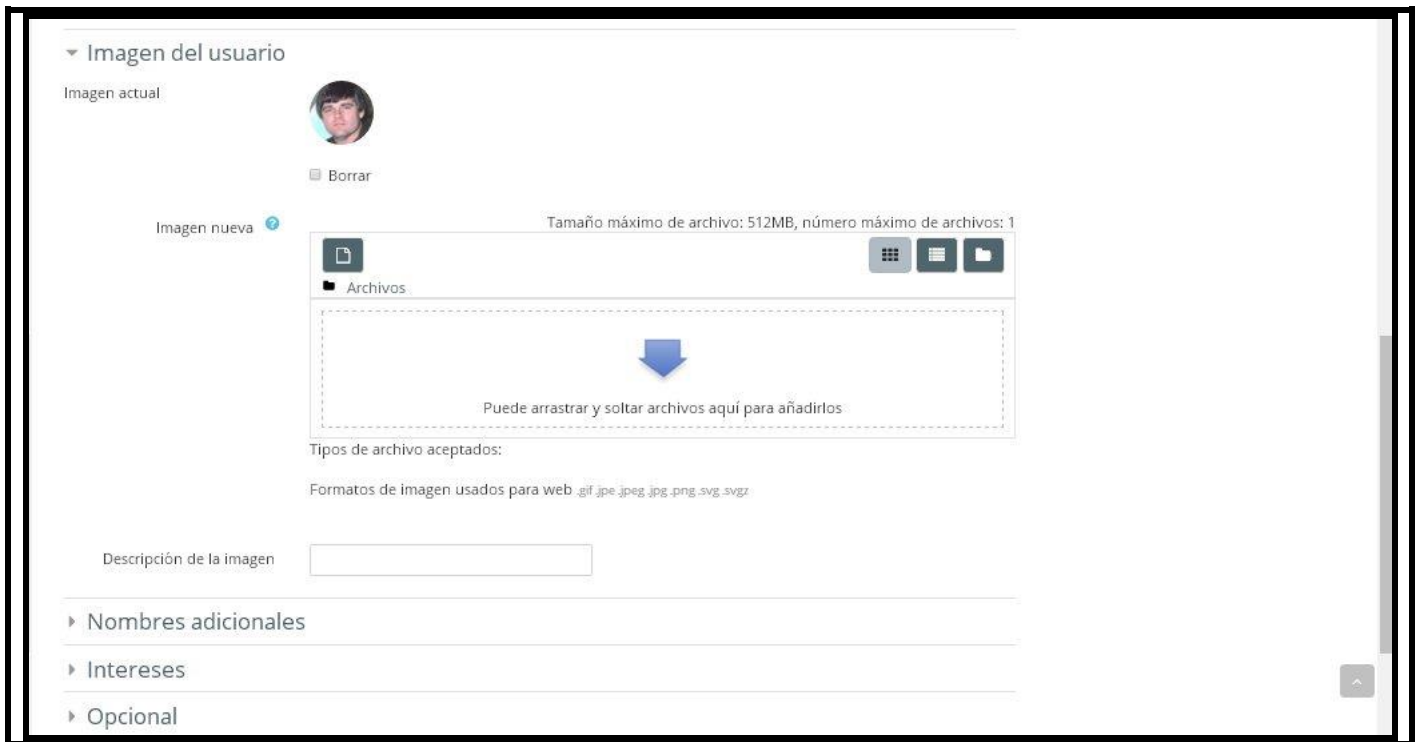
Imagen del usuario

Imagen actual

Borrar

Imagen nueva

Tamaño máximo de archivo: 512MB, número máximo de archivos: 1

Archivos

Puede arrastrar y soltar archivos aquí para añadirlos

Tipos de archivo aceptados:

Formatos de imagen usados para web .gif .jpe .jpeg .jpg .png .svg .svgz

Descripción de la imagen

Nombres adicionales

Intereses

Opcional